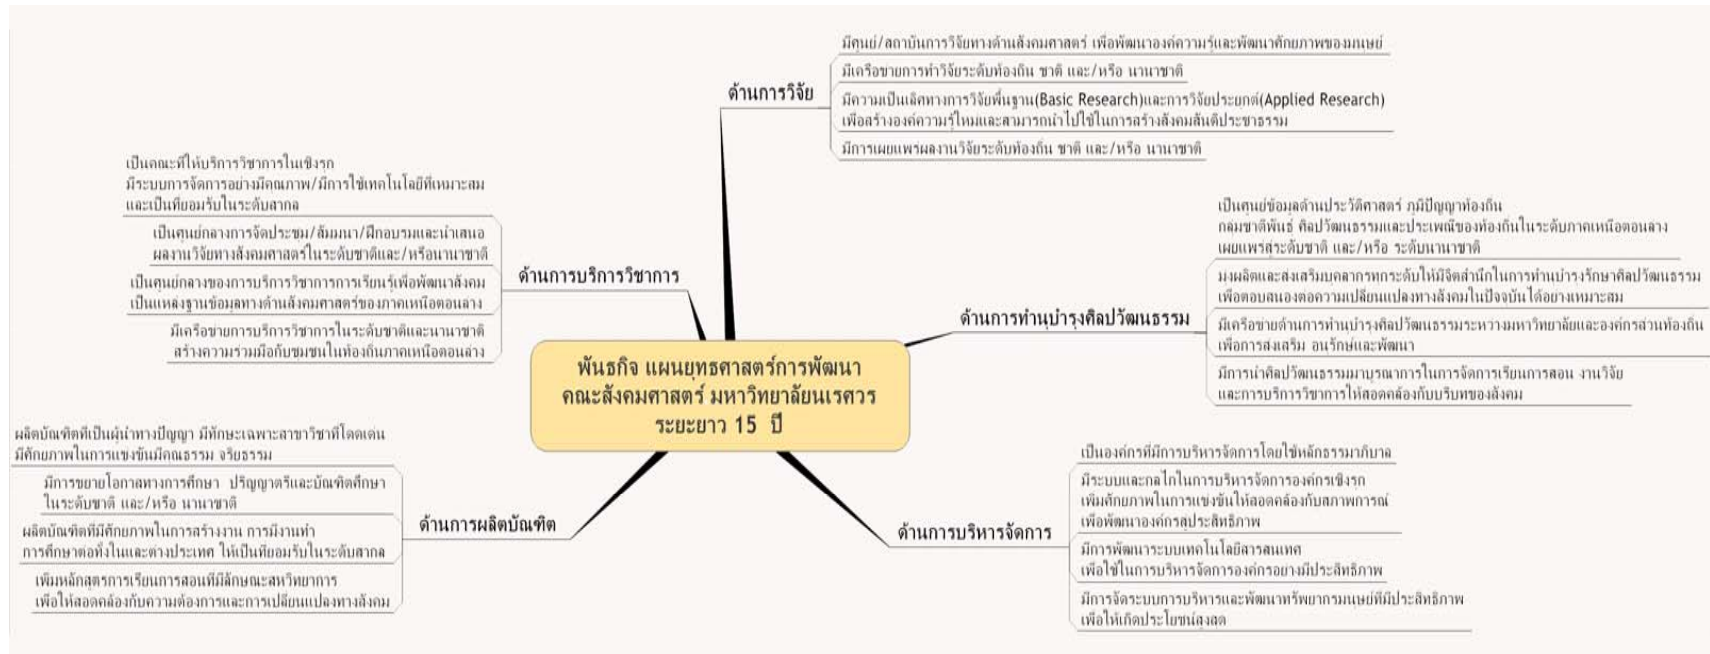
พันธกิจ แผนยุทธศาสตร์การพัฒนา
คณะสังคมศาสตร์ มหาวิทยาลัยนเรศวร
ระยะยาว 15 ปี

ด้านการวิจัย

มีศูนย์/สถาบันการวิจัยทางด้านสังคมศาสตร์ เพื่อพัฒนาองค์ความรู้และพัฒนาศักยภาพของมนุษย์

มีเครือข่ายการทำวิจัยระดับท้องถิ่น ชาติ และ/หรือ นานาชาติ

มีความเป็นเลิศทางการวิจัยพื้นฐาน(Basic Research)และการวิจัยประยุกต์(Applied Research) เพื่อสร้างองค์ความรู้ใหม่และสามารถนำไปใช้ในการสร้างสังคมสันติประชาธรรม

มีการเผยแพร่ผลงานวิจัยระดับท้องถิ่น ชาติ และ/หรือ นานาชาติ

ด้านการบริการวิชาการ

เป็นคณะที่ให้บริการวิชาการในเชิงรุก มีระบบการจัดการอย่างมีคุณภาพ/มีการใช้เทคโนโลยีที่เหมาะสม และเป็นที่ยอมรับในระดับสากล

เป็นศูนย์กลางการจัดประชุม/สัมมนา/ฝึกอบรมและนำเสนอผลงานวิจัยทางสังคมศาสตร์ในระดับชาติและ/หรือนานาชาติ

เป็นศูนย์กลางของการบริการวิชาการการเรียนรู้เพื่อพัฒนาสังคม เป็นแหล่งฐานข้อมูลทางด้านสังคมศาสตร์ของภาคเหนือตอนล่าง

มีเครือข่ายการบริการวิชาการในระดับชาติและนานาชาติ สร้างความร่วมมือกับชุมชนในท้องถิ่นภาคเหนือตอนล่าง

ด้านการทำนุบำรุงศิลปวัฒนธรรม

เป็นศูนย์ข้อมูลด้านประวัติศาสตร์ ภูมิปัญญาท้องถิ่น กลุ่มชาติพันธ์ ศิลปวัฒนธรรมและประเพณีของท้องถิ่นในระดับภาคเหนือตอนล่าง เผยแพร่สู่ระดับชาติ และ/หรือ ระดับนานาชาติ

มุ่งผลิตและส่งเสริมบุคลากรทุกระดับให้มีจิตสำนึกในการทำนุบำรุงรักษาศิลปวัฒนธรรม เพื่อตอบสนองต่อความเปลี่ยนแปลงทางสังคมในปัจจุบันได้อย่างเหมาะสม

มีเครือข่ายด้านการทำนุบำรุงศิลปวัฒนธรรมระหว่างมหาวิทยาลัยและองค์กรส่วนท้องถิ่น เพื่อการส่งเสริม อนุรักษ์และพัฒนา

มีการนำศิลปวัฒนธรรมมาบูรณาการในการจัดการเรียนการสอน งานวิจัย และการบริการวิชาการให้สอดคล้องกับบริบทของสังคม

ด้านการผลิตบัณฑิต

ผลิตบัณฑิตที่เป็นผู้นำทางปัญญา มีทักษะเฉพาะสาขาวิชาที่โดดเด่น มีศักยภาพในการแข่งขันมีคุณธรรม จริยธรรม

มีการขยายโอกาสทางการศึกษา ปริญญาตรีและบัณฑิตศึกษา ในระดับชาติ และ/หรือ นานาชาติ

ผลิตบัณฑิตที่มีศักยภาพในการสร้างงาน การมีงานทำ การศึกษาต่อทั้งในและต่างประเทศ ให้เป็นที่ยอมรับในระดับสากล

เพิ่มหลักสูตรการเรียนการสอนที่มีลักษณะสหวิทยาการ เพื่อให้สอดคล้องกับความต้องการและการเปลี่ยนแปลงทางสังคม

ด้านการบริหารจัดการ

เป็นองค์กรที่มีการบริหารจัดการโดยใช้หลักธรรมาภิบาล

มีระบบและกลไกในการบริหารจัดการองค์กรเชิงรุก เพิ่มศักยภาพในการแข่งขันให้สอดคล้องกับสภาพการณ์ เพื่อพัฒนาองค์กรสู่ประสิทธิภาพ

มีการพัฒนาระบบเทคโนโลยีสารสนเทศ เพื่อใช้ในการบริหารจัดการองค์กรอย่างมีประสิทธิภาพ

มีการจัดระบบการบริหารและพัฒนาทรัพยากรมนุษย์ที่มีประสิทธิภาพ เพื่อให้เกิดประโยชน์สูงสุด